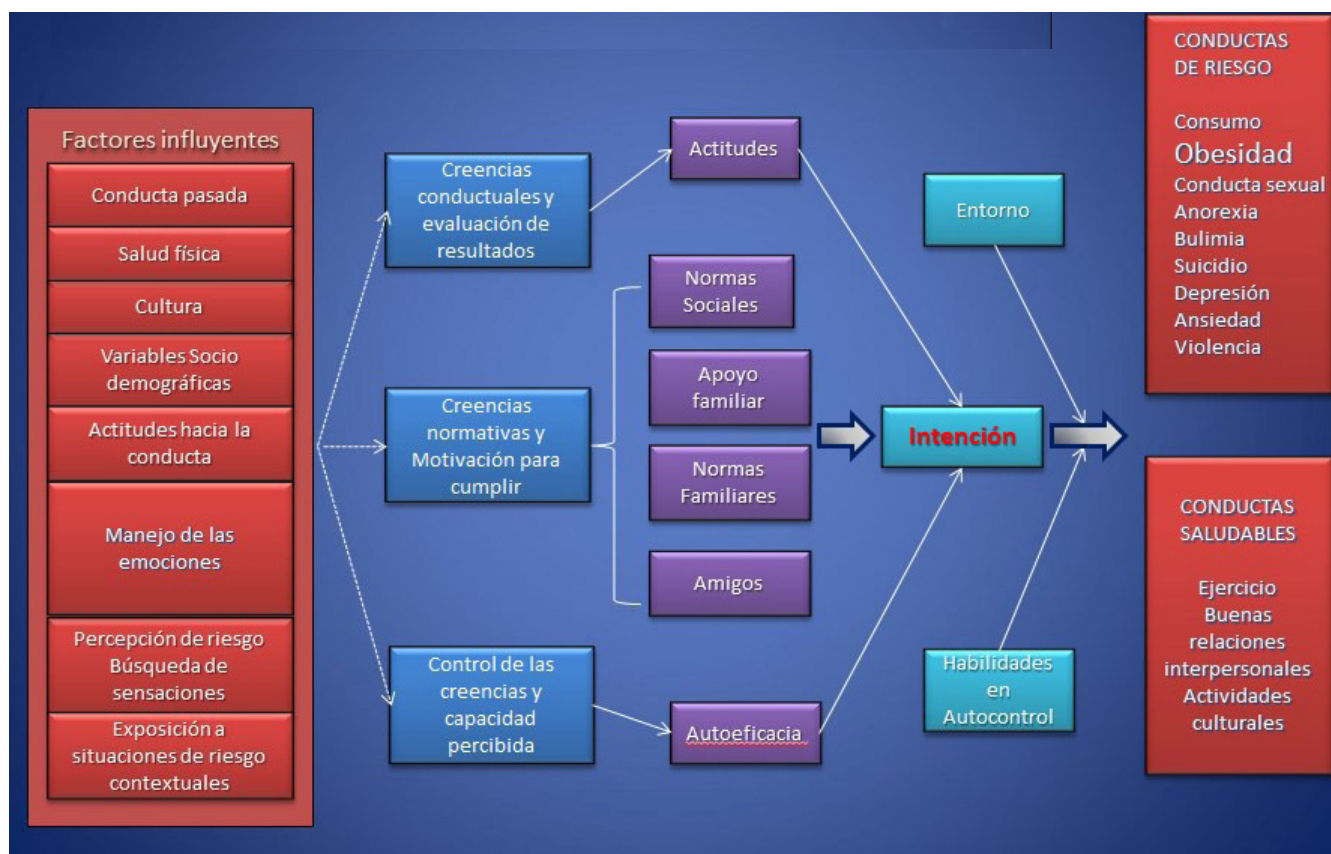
Factores influyentes

Conducta pasada

Salud física

Cultura

Variables Socio demográficas

Actitudes hacia la conducta

Manejo de las emociones

Percepción de riesgo Búsqueda de sensaciones

Exposición a situaciones de riesgo contextuales

Creencias conductuales y evaluación de resultados

Creencias normativas y Motivación para cumplir

Control de las creencias y capacidad percibida

Actitudes

Normas Sociales

Apoyo familiar

Normas Familiares

Amigos

Autoeficacia

Entorno

Intención

Habilidades en Autocontrol

CONDUCTAS DE RIESGO

Consumo
Obesidad
Conducta sexual
Anorexia
Bulimia
Suicidio
Depresión
Ansiedad
Violencia

CONDUCTAS SALUDABLES

Ejercicio
Buenas relaciones interpersonales
Actividades culturales